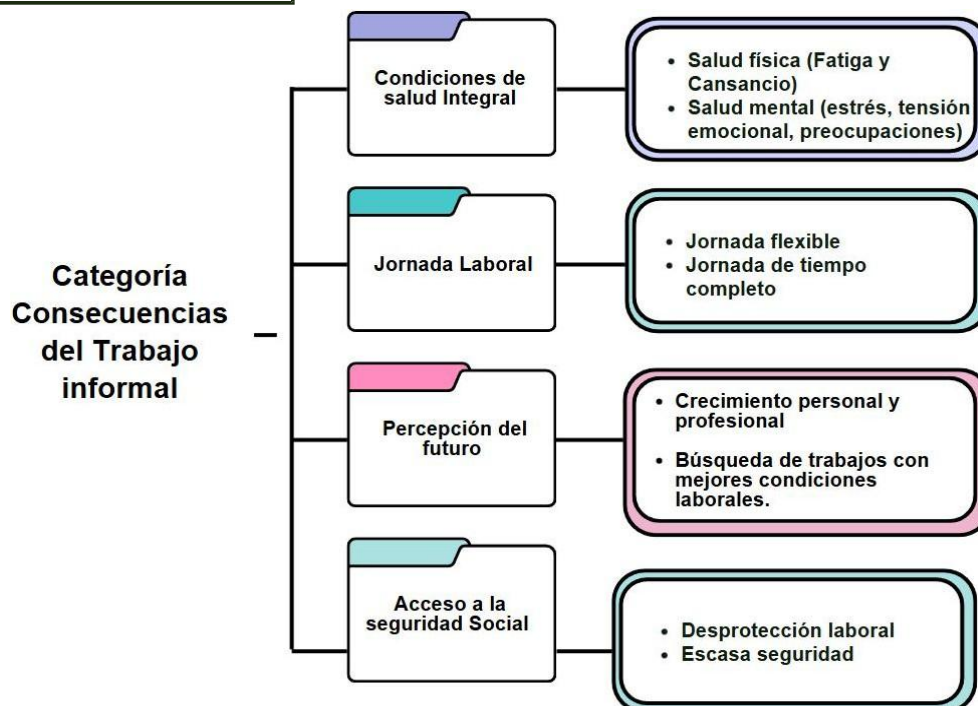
Categoría Consecuencias del Trabajo informal

Condiciones de salud Integral

- Salud física (Fatiga y Cansancio)
- Salud mental (estrés, tensión emocional, preocupaciones)

Jornada Laboral

- Jornada flexible
- Jornada de tiempo completo

Percepción del futuro

- Crecimiento personal y profesional
- Búsqueda de trabajos con mejores condiciones laborales.

Acceso a la seguridad Social

- Desprotección laboral
- Escasa seguridad